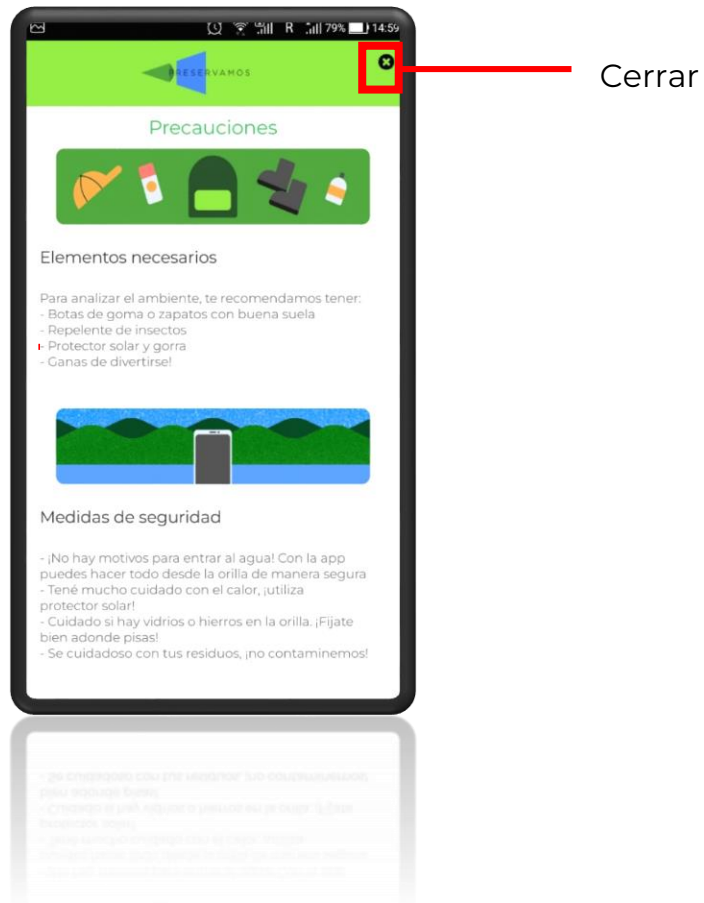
R 79% 14:59

PRESERVAMOS

Cerrar

Precauciones

Elementos necesarios

Para analizar el ambiente, te recomendamos tener:
- Botas de goma o zapatos con buena suela
- Repelente de insectos
- Protector solar y gorra
- Ganas de divertirse!

Medidas de seguridad

- ¡No hay motivos para entrar al agua! Con la app puedes hacer todo desde la orilla de manera segura
- Tené mucho cuidado con el calor, ¡utiliza protector solar!
- Cuidado si hay vidrios o hierros en la orilla. ¡Fijate bien adonde pisas!
- Se cuidadoso con tus residuos, ¡no contaminemos!